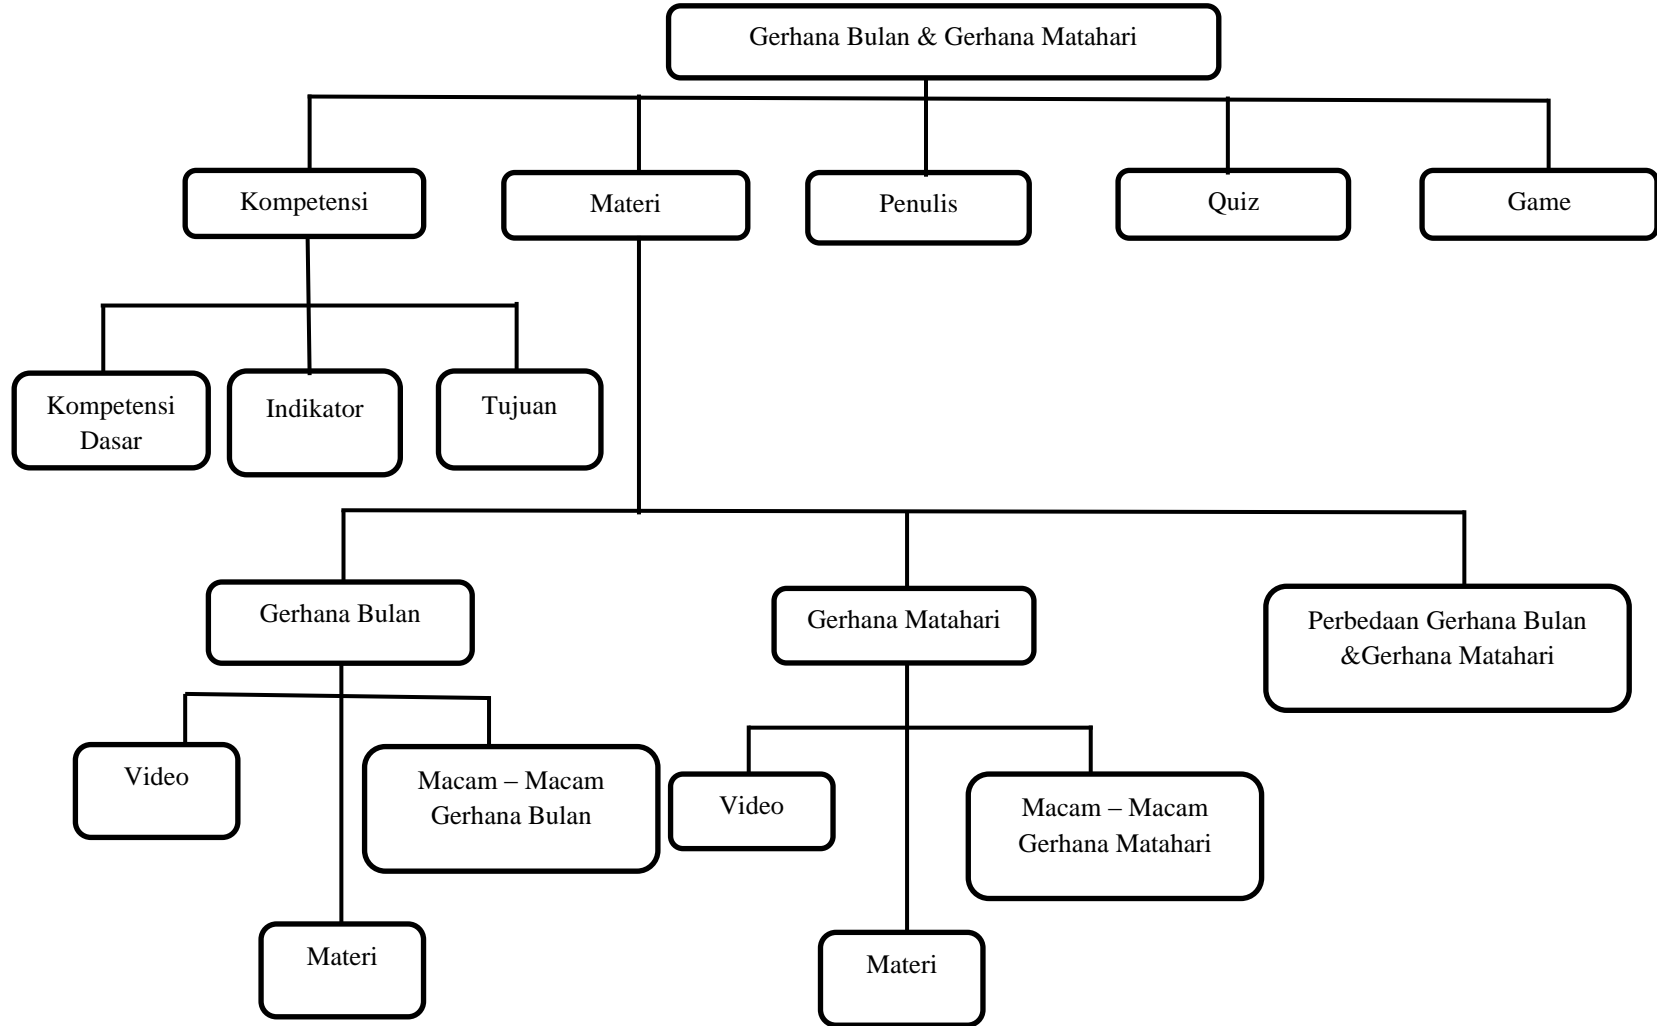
Gerhana Bulan & Gerhana Matahari

Kompetensi

Materi

Penulis

Quiz

Game

Kompetensi Dasar

Indikator

Tujuan

Gerhana Bulan

Gerhana Matahari

Perbedaan Gerhana Bulan &Gerhana Matahari

Video

Macam – Macam Gerhana Bulan

Video

Macam – Macam Gerhana Matahari

Materi

Materi